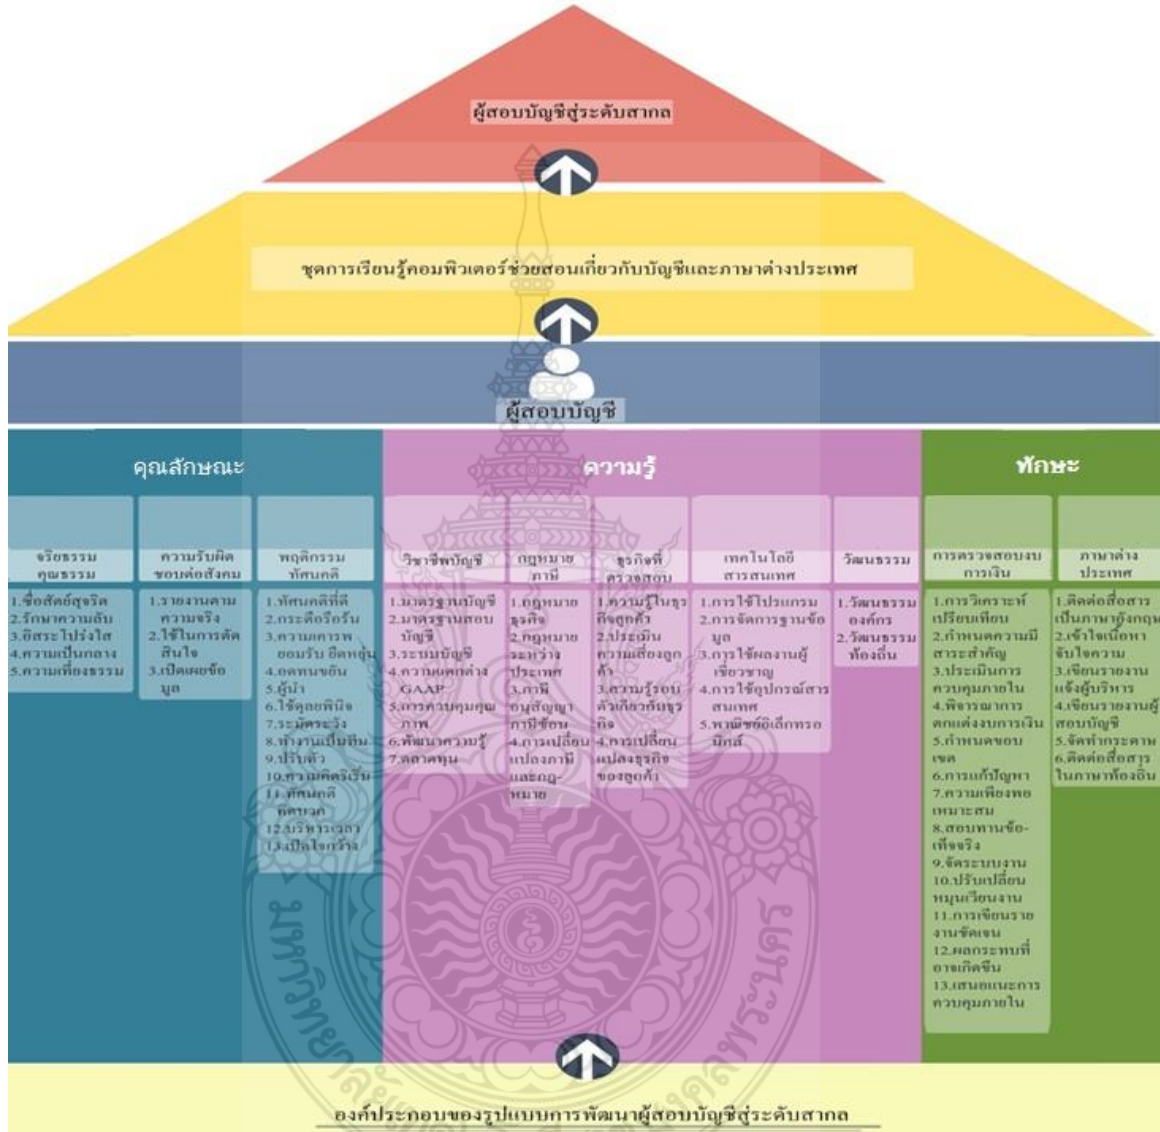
ผู้สอบบัญชีสู่ระดับสากล

ชุดการเรียนรู้คอมพิวเตอร์ช่วยสอนเกี่ยวกับบัญชีและภาษาต่างประเทศ

ผู้สอบบัญชี

คุณลักษณะ

จริยธรรม คุณธรรม
1.ซื่อสัตย์สุจริต
2.รักษาความลับ
3.อิสระโปร่งใส
4.ความเป็นกลาง
5.ความเที่ยงธรรม

ความรับผิดชอบต่อสังคม
1.รายงานตามความจริง
2.ใช้ในการตัดสินใจ
3.เปิดเผยข้อมูล

พฤติกรรม ทัศนคติ
1.ทัศนคติที่ดี
2.กระตือรือร้น
3.ความเคารพ ยอมรับ ยืดหยุ่น
4.อดทนขยัน
5.ผู้นำ
6.ใช้ดุลยพินิจ
7.ระมัดระวัง
8.ทำงานเป็นทีม
9.ปรับตัว
10.ความคิดริเริ่ม
11.ทัศนคติคิดบวก
12.บริหารเวลา
13.เปิดใจกว้าง

ความรู้

วิชาชีพบัญชี
1.มาตรฐานบัญชี
2.มาตรฐานสอบบัญชี
3.ระบบบัญชี
4.ความแตกต่าง GAAP
5.การควบคุมคุณภาพ
6.พัฒนาความรู้
7.ตลาดทุน

กฎหมาย ภาษี
1.กฎหมายธุรกิจ
2.กฎหมายระหว่างประเทศ
3.ภาษีอนุสัญญาภาษีซ้อน
4.การเปลี่ยนแปลงภาษีและกฎหมาย

ธุรกิจที่ตรวจสอบ
1.ความรู้ในธุรกิจลูกค้า
2.ประเมินความเสี่ยงลูกค้า
3.ความรู้รอบตัวเกี่ยวกับธุรกิจ
4.การเปลี่ยนแปลงธุรกิจของลูกค้า

เทคโนโลยีสารสนเทศ
1.การใช้โปรแกรม
2.การจัดการฐานข้อมูล
3.การใช้ผลงานผู้เชี่ยวชาญ
4.การใช้อุปกรณ์สารสนเทศ
5.พาณิชย์อิเล็กทรอนิกส์

วัฒนธรรม
1.วัฒนธรรมองค์กร
2.วัฒนธรรมท้องถิ่น

ทักษะ

การตรวจสอบงบการเงิน
1.การวิเคราะห์เปรียบเทียบ
2.กำหนดความมีสาระสำคัญ
3.ประเมินการควบคุมภายใน
4.พิจารณาการตกแต่งงบการเงิน
5.กำหนดขอบเขต
6.การแก้ปัญหา
7.ความเพียงพอเหมาะสม
8.สอบทานข้อเท็จจริง
9.จัดระบบงาน
10.ปรับเปลี่ยนหมุนเวียนงาน
11.การเขียนรายงานชัดเจน
12.ผลกระทบที่อาจเกิดขึ้น
13.เสนอแนะการควบคุมภายใน

ภาษาต่างประเทศ
1.ติดต่อสื่อสารเป็นภาษาอังกฤษ
2.เข้าใจเนื้อหาจับใจความ
3.เขียนรายงานแจ้งผู้บริหาร
4.เขียนรายงานผู้สอบบัญชี
5.จัดทำกระดาษ
6.ติดต่อสื่อสารในภาษาท้องถิ่น

องค์ประกอบของรูปแบบการพัฒนาผู้สอบบัญชีสู่ระดับสากล